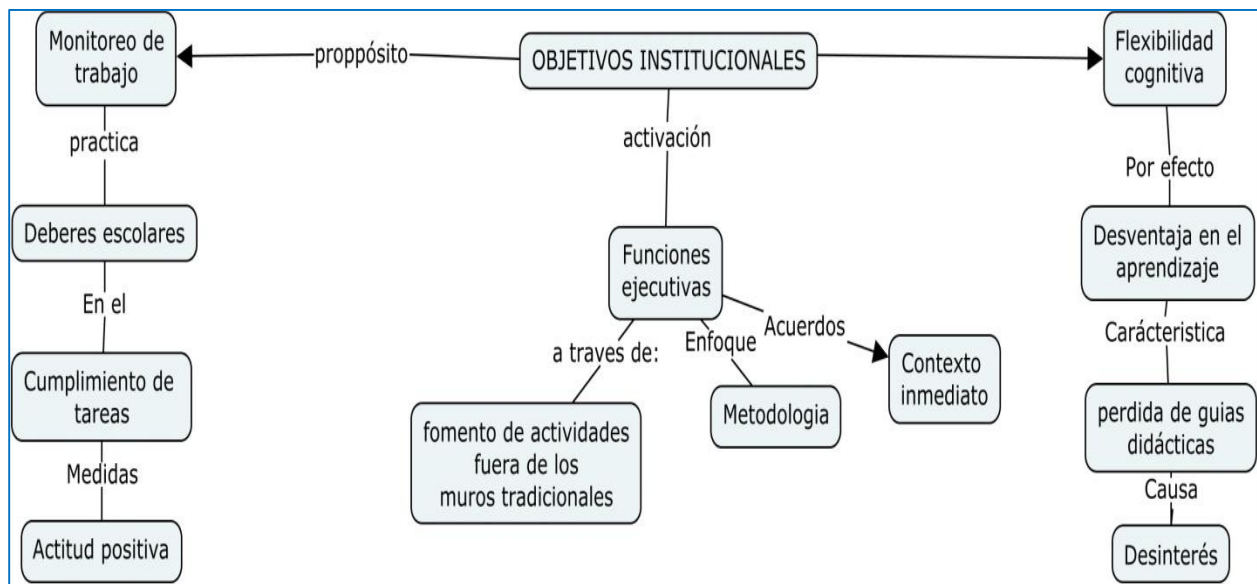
OBJETIVOS INSTITUCIONALES

proppósito

Monitoreo de trabajo

practica

Deberes escolares

En el

Cumplimiento de tareas

Medidas

Actitud positiva

activación

Funciones ejecutivas

a traves de:

fomento de actividades fuera de los muros tradicionales

Enfoque

Metodologia

Acuerdos

Contexto inmediato

Flexibilidad cognitiva

Por efecto

Desventaja en el aprendizaje

Cárcteristica

perdida de guias didácticas

Causa

Desinterés